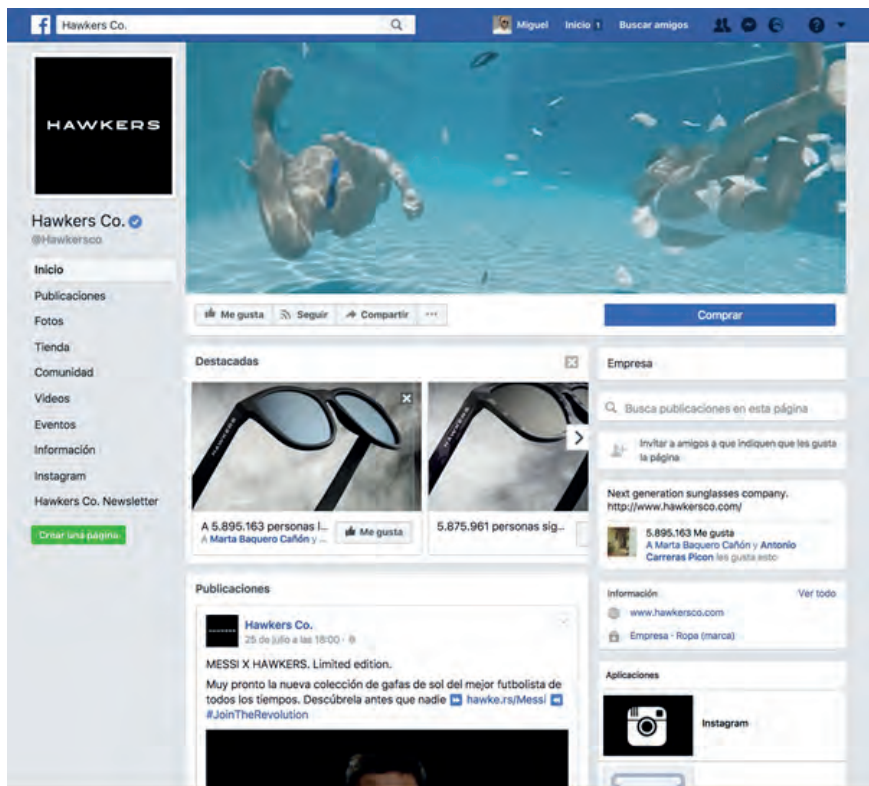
Hawkers Co.

Miguel Inicio 1 Buscar amigos

HAWKERS

Hawkers Co.
@Hawkersco

Inicio
Publicaciones
Fotos
Tienda
Comunidad
Videos
Eventos
Información
Instagram
Hawkers Co. Newsletter

Crear una página

Me gusta Seguir Compartir ···

Comprar

Destacadas

A 5.895.163 personas l... Me gusta
A Marta Baquero Cañón y ...

5.875.961 personas sig...

Empresa

Busca publicaciones en esta página

Invitar a amigos a que indiquen que les gusta la página

Next generation sunglasses company. http://www.hawkersco.com/

5.895.163 Me gusta
A Marta Baquero Cañón y Antonio Carreras Picon les gusta esto

Información Ver todo
www.hawkersco.com
Empresa · Ropa (marca)

Aplicaciones

Instagram

Publicaciones

Hawkers Co.
25 de julio a las 18:00 ·

MESSI X HAWKERS. Limited edition.
Muy pronto la nueva colección de gafas de sol del mejor futbolista de todos los tiempos. Descúbrela antes que nadie hawke.rs/Messi #JoinTheRevolution